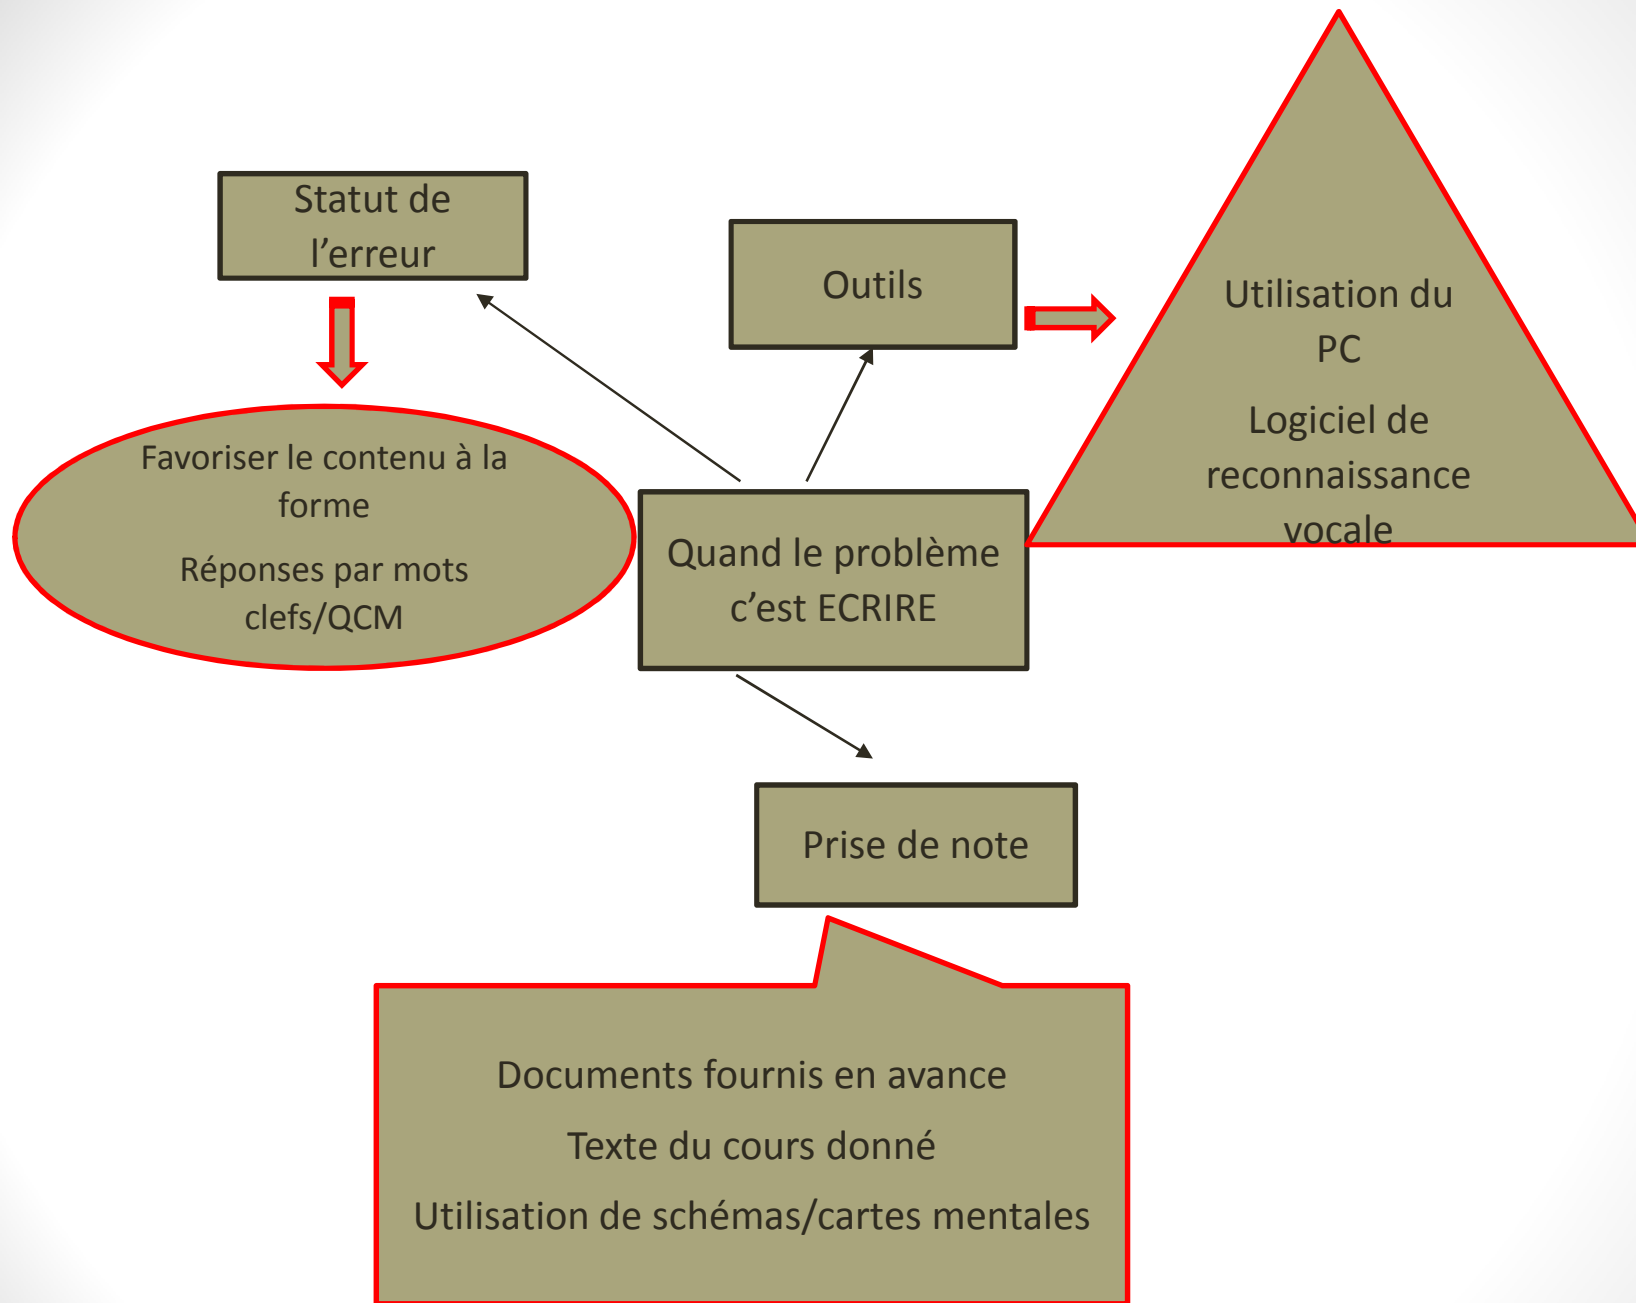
Statut de l’erreur

Favoriser le contenu à la forme

Réponses par mots clefs/QCM

Outils

Utilisation du PC

Logiciel de reconnaissance vocale

Quand le problème c’est ECRIRE

Prise de note

Documents fournis en avance

Texte du cours donné

Utilisation de schémas/cartes mentales